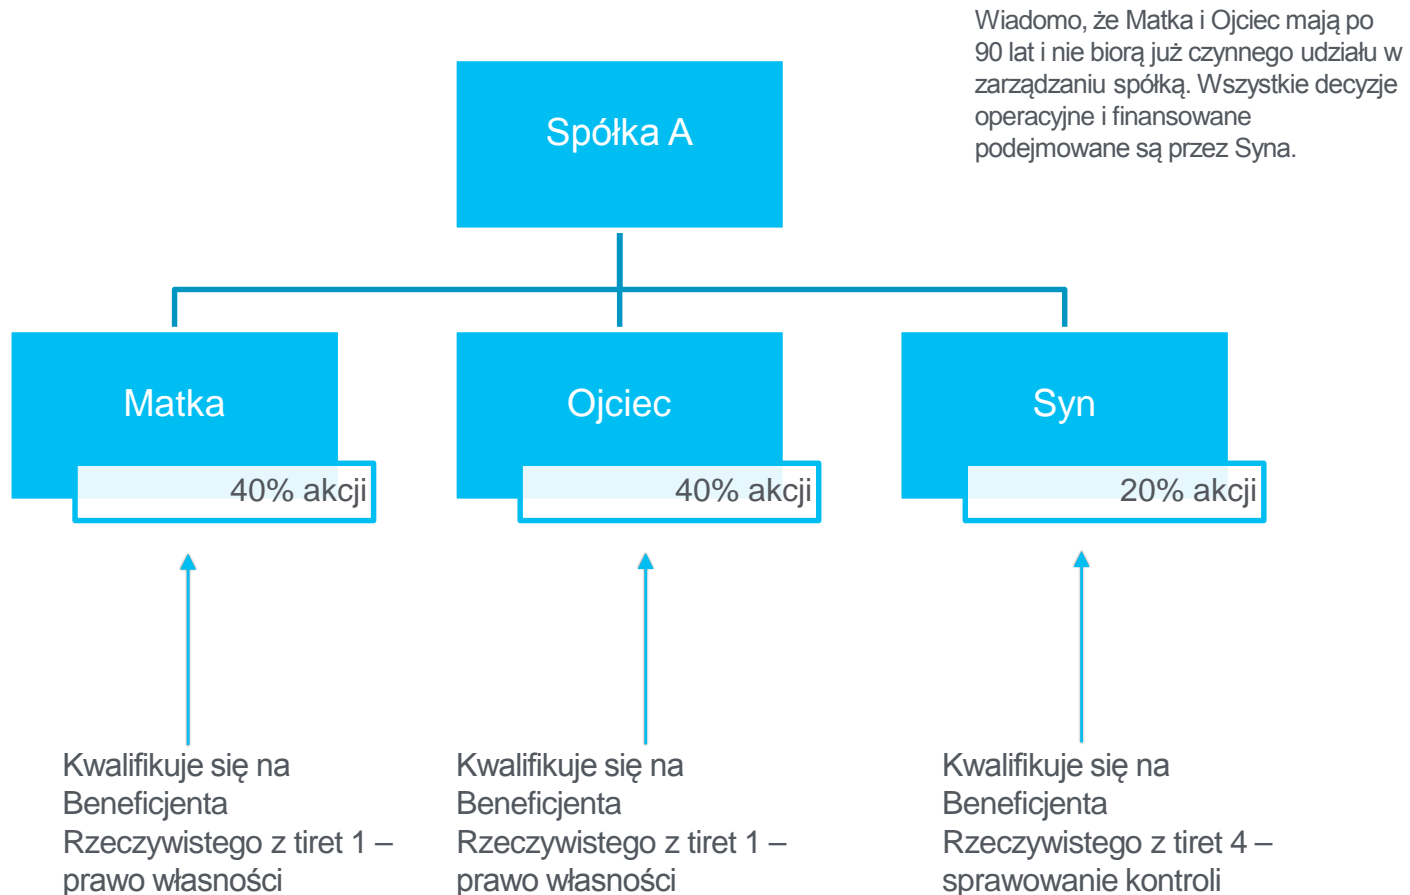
Wiadomo, że Matka i Ojciec mają po 90 lat i nie biorą już czynnego udziału w zarządzaniu spółką. Wszystkie decyzje operacyjne i finansowane podejmowane są przez Syna.

Spółka A

Matka

40% akcji

Ojciec

40% akcji

Syn

20% akcji

Kwalifikuje się na Beneficjenta Rzeczywistego z tiret 1 – prawo własności

Kwalifikuje się na Beneficjenta Rzeczywistego z tiret 1 – prawo własności

Kwalifikuje się na Beneficjenta Rzeczywistego z tiret 4 – sprawowanie kontroli